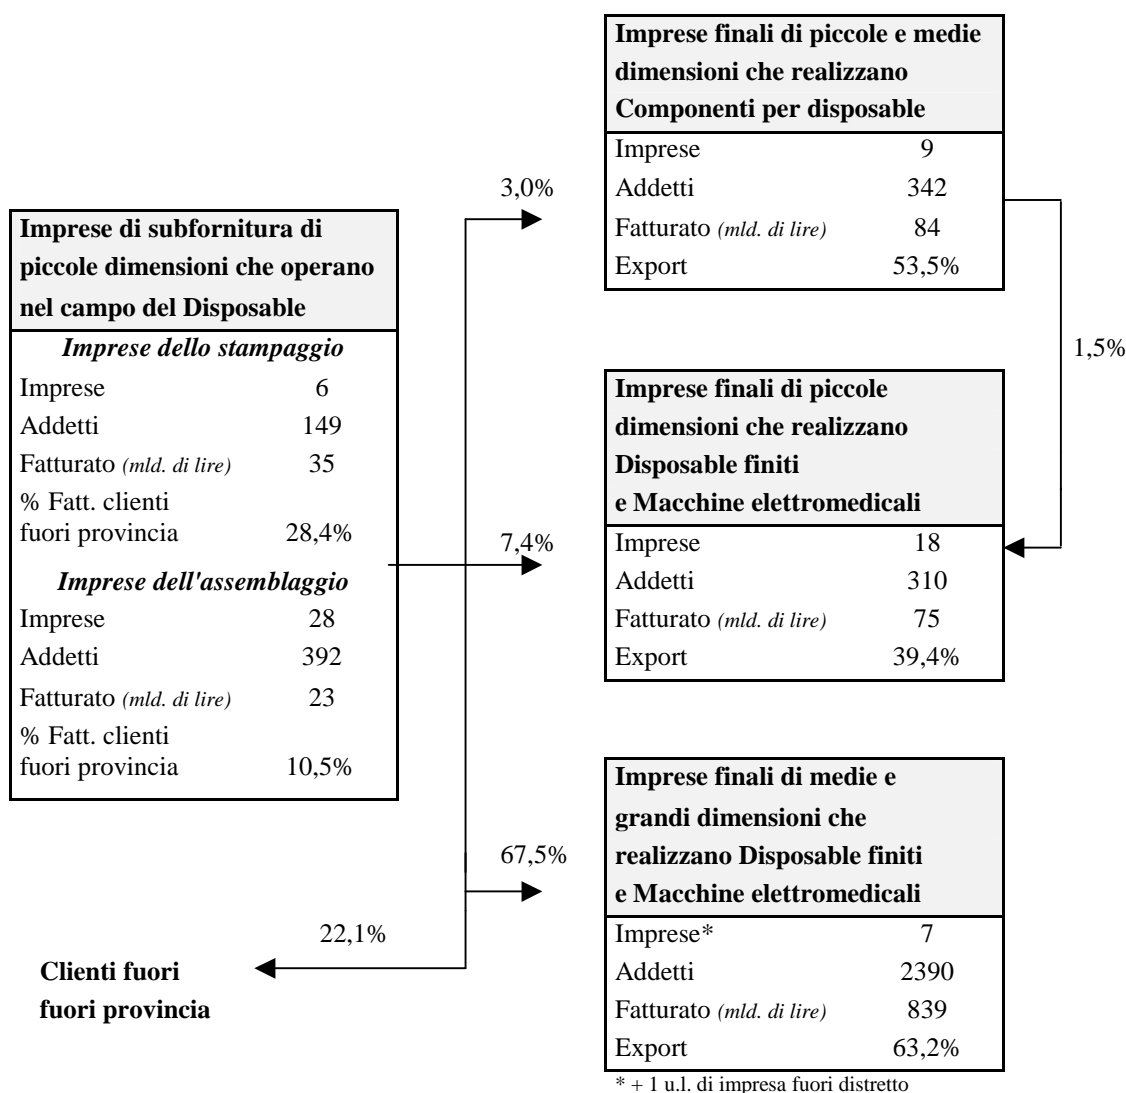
**Imprese di subfornitura di piccole dimensioni che operano nel campo del Disposable**

| *Imprese dello stampaggio* | |
|---|---|
| Imprese | 6 |
| Addetti | 149 |
| Fatturato *(mld. di lire)* | 35 |
| % Fatt. clienti fuori provincia | 28,4% |
| *Imprese dell'assemblaggio* | |
| Imprese | 28 |
| Addetti | 392 |
| Fatturato *(mld. di lire)* | 23 |
| % Fatt. clienti fuori provincia | 10,5% |

3,0%

**Imprese finali di piccole e medie dimensioni che realizzano Componenti per disposable**

| | |
|---|---|
| Imprese | 9 |
| Addetti | 342 |
| Fatturato *(mld. di lire)* | 84 |
| Export | 53,5% |

1,5%

7,4%

**Imprese finali di piccole dimensioni che realizzano Disposable finiti e Macchine elettromedicali**

| | |
|---|---|
| Imprese | 18 |
| Addetti | 310 |
| Fatturato *(mld. di lire)* | 75 |
| Export | 39,4% |

67,5%

**Imprese finali di medie e grandi dimensioni che realizzano Disposable finiti e Macchine elettromedicali**

| | |
|---|---|
| Imprese* | 7 |
| Addetti | 2390 |
| Fatturato *(mld. di lire)* | 839 |
| Export | 63,2% |

\* + 1 u.l. di impresa fuori distretto

22,1%

**Clienti fuori fuori provincia**